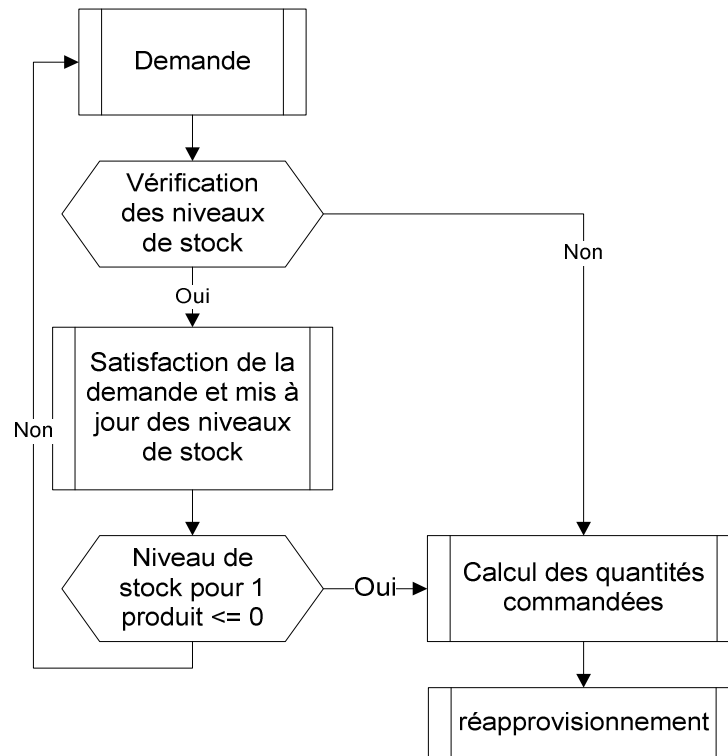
Demande

Vérification des niveaux de stock

Non

Oui

Satisfaction de la demande et mis à jour des niveaux de stock

Non

Niveau de stock pour 1 produit <= 0

Oui

Calcul des quantités commandées

réapprovisionnement